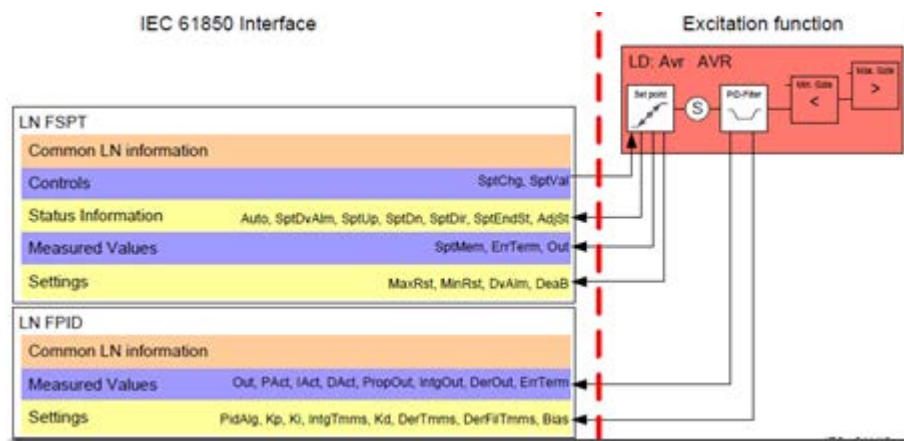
IEC 61850 Interface

Excitation function

LD: Avr AVR

Set point

S

PID-Filter

Min. Gate

<

Max. Gate

>

LN FSPT

Common LN information

Controls

SptChg, SptVal

Status Information

Auto, SptDvAlm, SptUp, SptDn, SptDir, SptEndSt, AdjSt

Measured Values

SptMem, ErrTerm, Out

Settings

MaxRst, MinRst, DvAlm, DeaB

LN FPID

Common LN information

Measured Values

Out, PAct, IAct, DAct, PropOut, IntgOut, DerOut, ErrTerm

Settings

PidAlg, Kp, Ki, IntgTmms, Kd, DerTmms, DerFilTmms, Bias